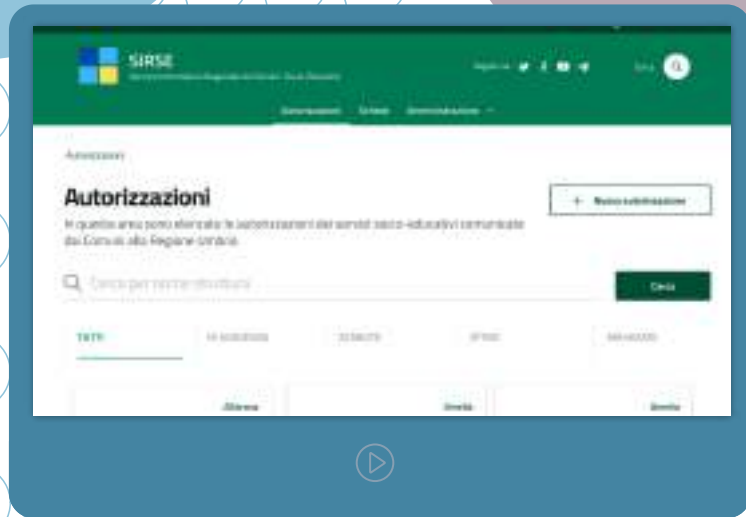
SIRSE

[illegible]

Autorizzazioni

Autorizzazioni

+ Nuova autorizzazione

In questa area sono elencate le autorizzazioni dei servizi socio-educativi comunicate dai Comuni alla Regione Umbria.

Cerca per nome struttura

Cerca

TUTTI

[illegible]

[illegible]

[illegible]

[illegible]